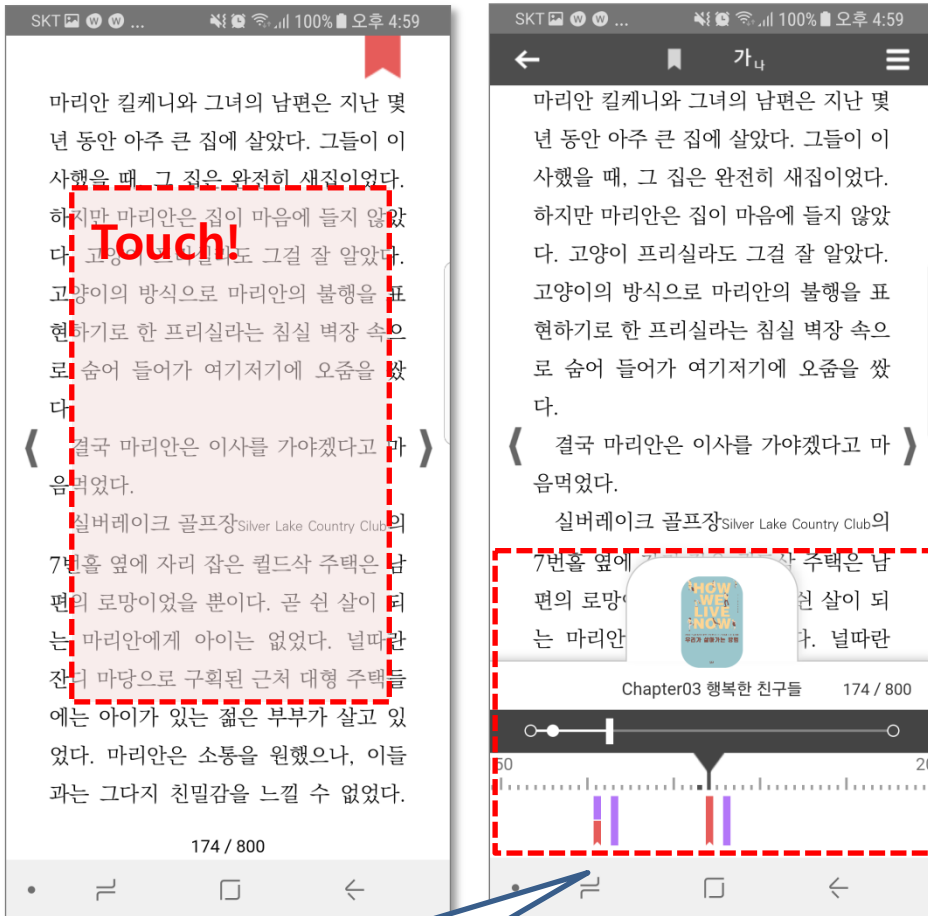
SKT ... 100% 오후 4:59

마리안 킬케니와 그녀의 남편은 지난 몇 년 동안 아주 큰 집에 살았다. 그들이 이사했을 때, 그 집은 완전히 새집이었다. 하지만 마리안은 집이 마음에 들지 않았다. 고양이 프리실라도 그걸 잘 알았다. 고양이의 방식으로 마리안의 불행을 표현하기로 한 프리실라는 침실 벽장 속으로 숨어 들어가 여기저기에 오줌을 쌌다.

Touch!

결국 마리안은 이사를 가야겠다고 마음먹었다.

실버레이크 골프장Silver Lake Country Club의 7번홀 옆에 자리 잡은 퀼드삭 주택은 남편의 로망이었을 뿐이다. 곧 쉰 살이 되는 마리안에게 아이는 없었다. 널따란 잔디 마당으로 구획된 근처 대형 주택들에는 아이가 있는 젊은 부부가 살고 있었다. 마리안은 소통을 원했으나, 이들과는 그다지 친밀감을 느낄 수 없었다.

174 / 800

SKT ... 100% 오후 4:59

가나

마리안 킬케니와 그녀의 남편은 지난 몇 년 동안 아주 큰 집에 살았다. 그들이 이사했을 때, 그 집은 완전히 새집이었다. 하지만 마리안은 집이 마음에 들지 않았다. 고양이 프리실라도 그걸 잘 알았다. 고양이의 방식으로 마리안의 불행을 표현하기로 한 프리실라는 침실 벽장 속으로 숨어 들어가 여기저기에 오줌을 쌌다.

결국 마리안은 이사를 가야겠다고 마음먹었다.

실버레이크 골프장Silver Lake Country Club의 7번홀 옆에 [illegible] 주택은 남편의 로망이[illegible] 쉰 살이 되는 마리안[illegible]다. 널따란

HOW WE LIVE NOW

Chapter03 행복한 친구들 174 / 800

50 20